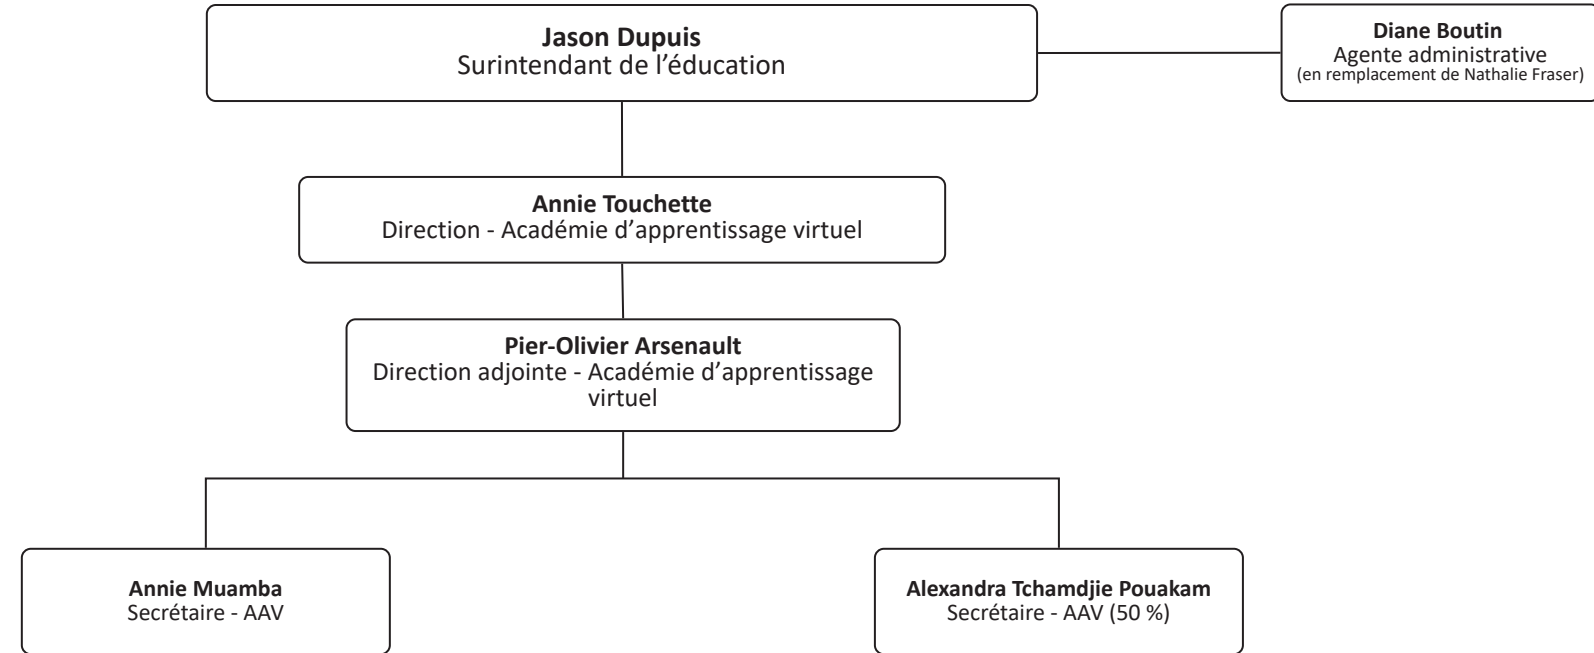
**Jason Dupuis**
Surintendant de l’éducation

**Diane Boutin**
Agente administrative
(en remplacement de Nathalie Fraser)

**Annie Touchette**
Direction - Académie d’apprentissage virtuel

**Pier-Olivier Arsenault**
Direction adjointe - Académie d’apprentissage virtuel

**Annie Muamba**
Secrétaire - AAV

**Alexandra Tchamdjie Pouakam**
Secrétaire - AAV (50 %)